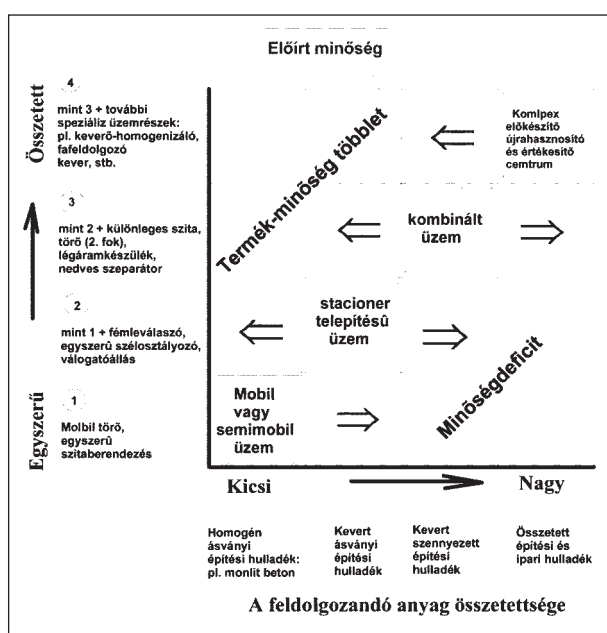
Előírt minőség

Összetett

4
mint 3 + további speciáliz üzemrészek: pl. keverő-homogenizáló, fafeldolgozó kever, stb.

3
mint 2 + különleges szita, törő (2. fok), légáramkészülék, nedves szeparátor

2
mint 1 + fémleválaszó, egyszerű szélosztályozó, válogatóállás

1
Molbil törő, egyszerű szitaberendezés

Egyszerű

Termék-minőség többlet

Komlpex előkészítő újrahasznosító és értékesítő cemtrum

kombinált üzem

stacioner telepítésû üzem

Mobil vagy semimobil üzem

Minőségdeficit

Kicsi

Nagy

Homogén ásványi építési hulladék: pl. monlit beton

Kevert ásványi építési hulladék

Kevert szennyezett építési hulladék

Összetett építési és ipari hulladék

A feldolgozandó anyag összetettsége